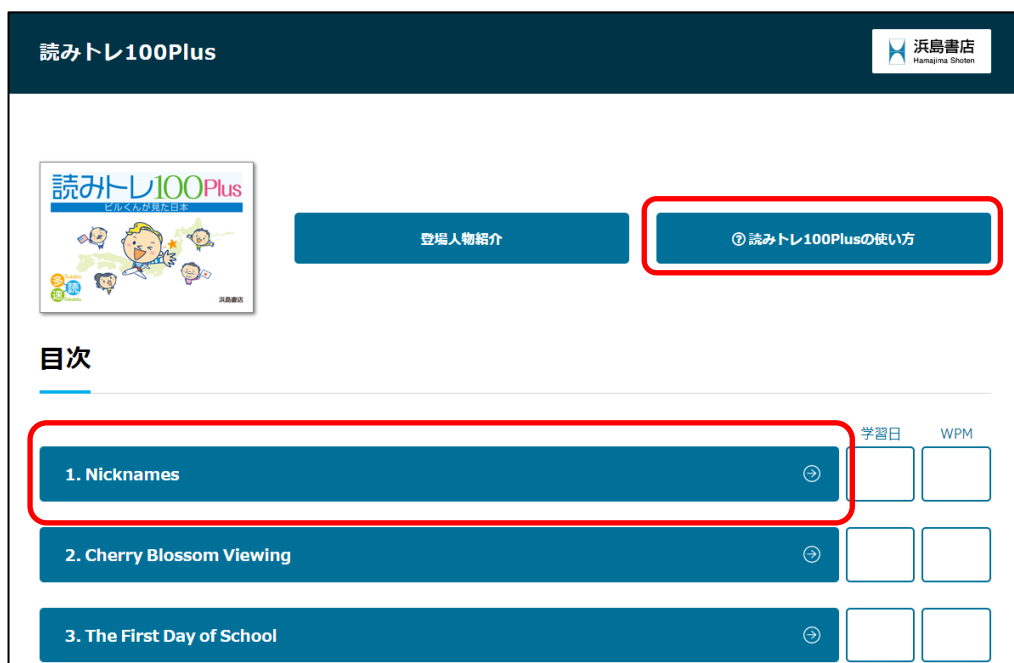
読みトレ100Plus

浜島書店
Hamajima Shoten

読みトレ100Plus
ビルくんが見た日本

浜島書店

登場人物紹介

読みトレ100Plusの使い方

目次

学習日

WPM

1. Nicknames

2. Cherry Blossom Viewing

3. The First Day of School